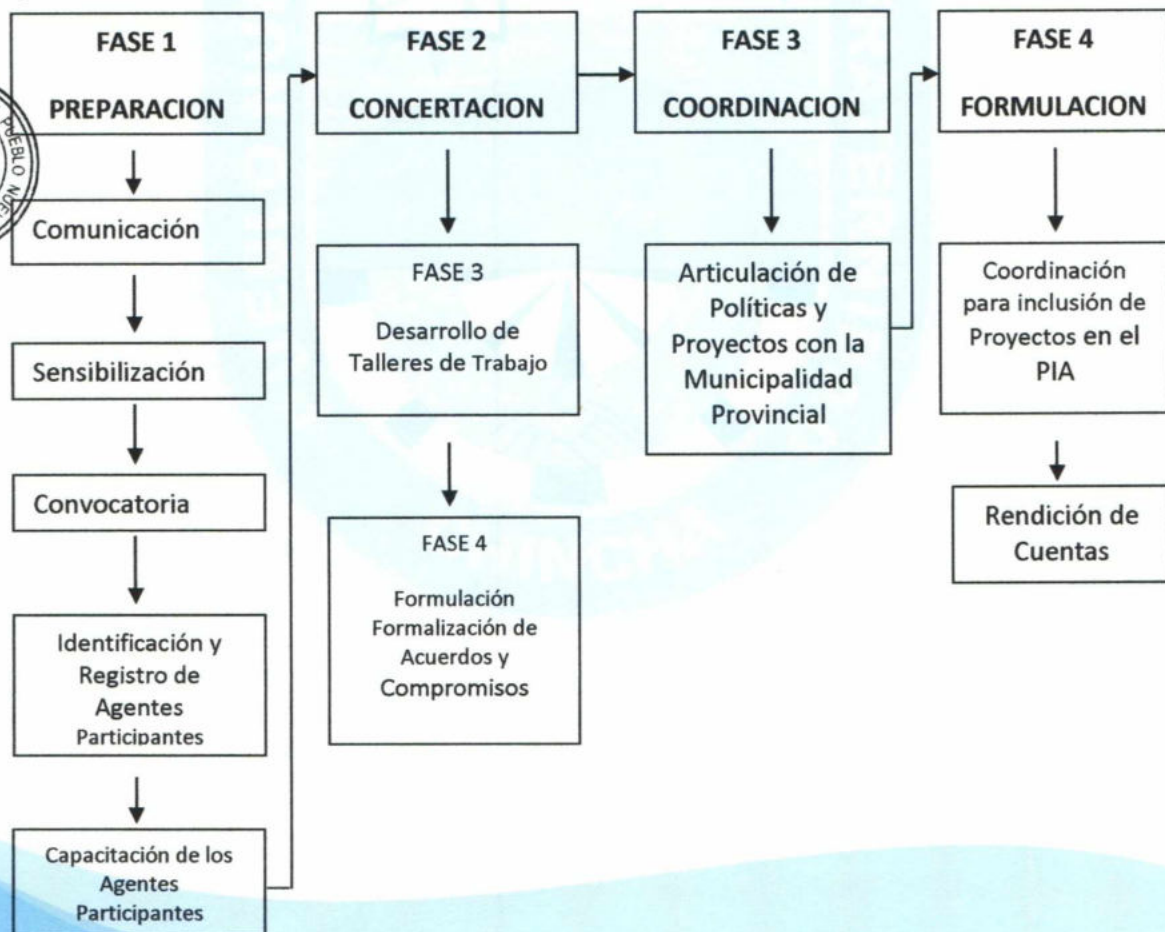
FASE 1

PREPARACION

Comunicación

Sensibilización

Convocatoria

Identificación y Registro de Agentes Participantes

Capacitación de los Agentes Participantes

FASE 2

CONCERTACION

FASE 3

Desarrollo de Talleres de Trabajo

FASE 4

Formulación Formalización de Acuerdos y Compromisos

FASE 3

COORDINACION

Articulación de Políticas y Proyectos con la Municipalidad Provincial

FASE 4

FORMULACION

Coordinación para inclusión de Proyectos en el PIA

Rendición de Cuentas

PUEBLO NUE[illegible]